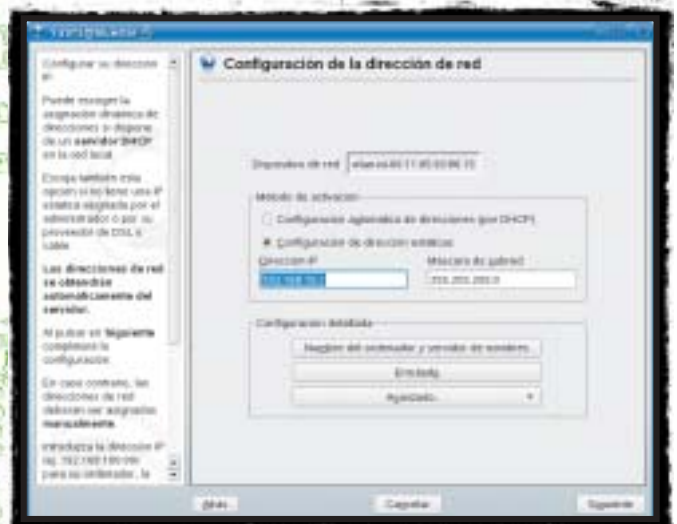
YaST2@linux

Configurar su dirección IP

Puede escoger la asignación dinámica de direcciones si dispone de un servidor DHCP en la red local.

Escoja también esta opción si no tiene una IP estática asignada por el administrador o por su proveedor de DSL o cable.

Las direcciones de red se obtendrán automáticamente del servidor.

Al pulsar en Siguiente completará la configuración.

En caso contrario, las direcciones de red deberán ser asignadas manualmente.

Introduzca la dirección IP (ej. 192.168.100.99) para su ordenador, la

Configuración de la dirección de red

Dispositivo de red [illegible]

Método de activación

Configuración automática de direcciones (por DHCP)

Configuración de dirección estática

Dirección IP
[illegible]

Máscara de subred
255.255.255.0

Configuración detallada

Nombre del ordenador y servidor de nombres

Enrutado

Avanzado...

Atrás

Cancelar

Siguiente